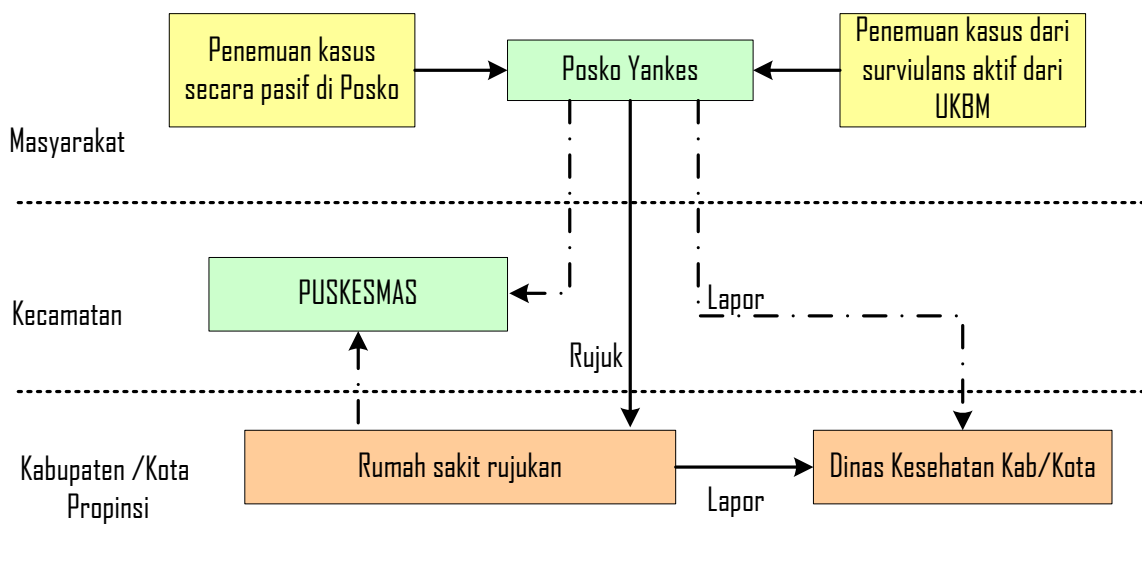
Penemuan kasus secara pasif di Posko

Posko Yankes

Penemuan kasus dari surviulans aktif dari UKBM

Masyarakat

PUSKESMAS

Lapor

Kecamatan

Rujuk

Kabupaten /Kota Propinsi

Rumah sakit rujukan

Dinas Kesehatan Kab/Kota

Lapor